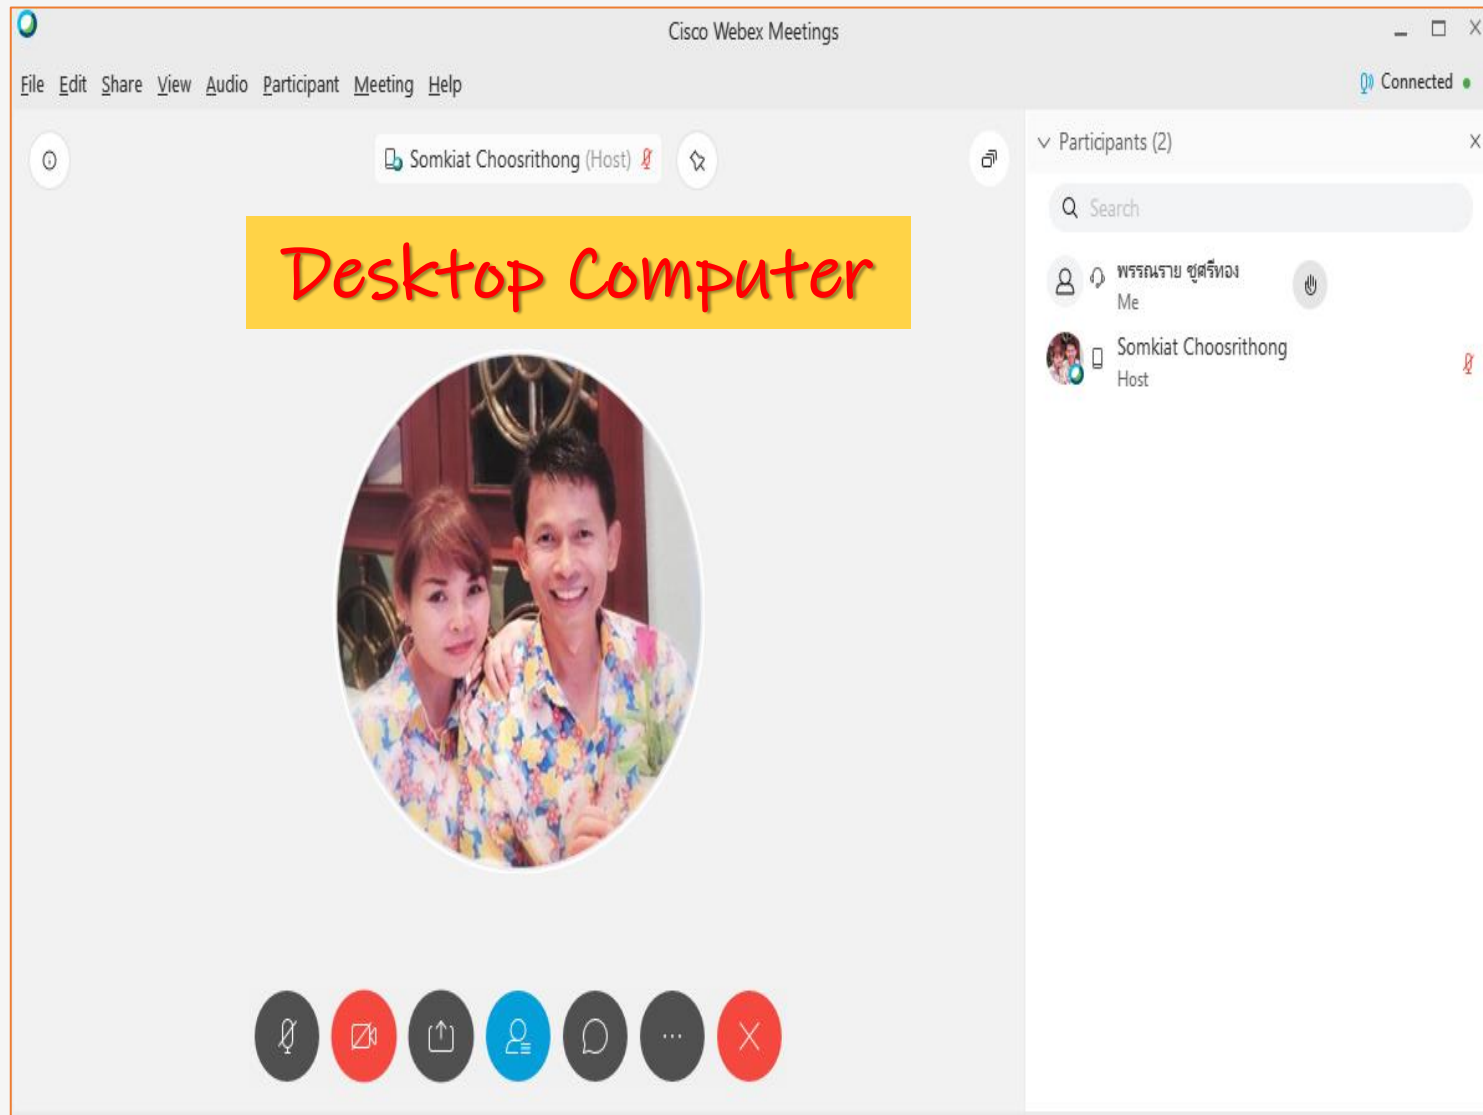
Cisco Webex Meetings

File Edit Share View Audio Participant Meeting Help

Connected

Somkiat Choosrithong (Host)

Desktop Computer

Participants (2)

Search

พรรณราย ชูศรีทอง
Me

Somkiat Choosrithong
Host